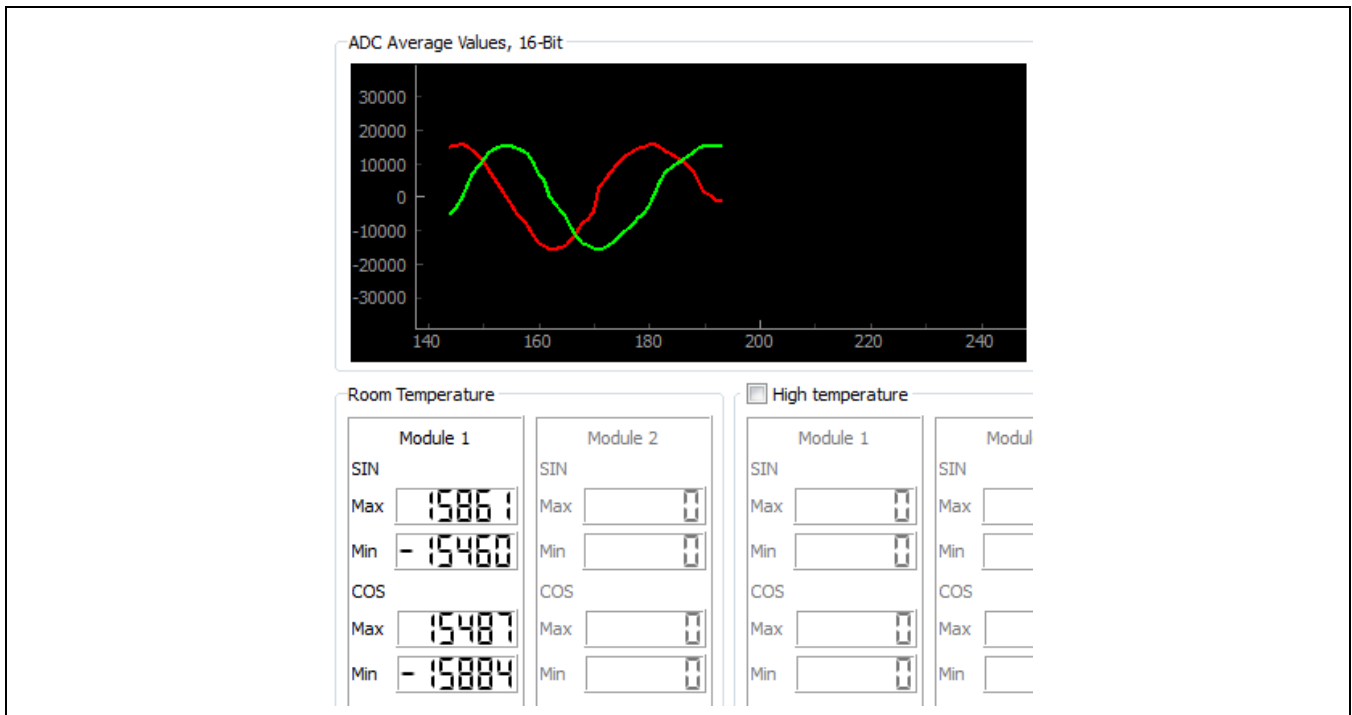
ADC Average Values, 16-Bit

30000
20000
10000
0
-10000
-20000
-30000

140 160 180 200 220 240

Room Temperature

Module 1
SIN
Max 15861
Min -15460
COS
Max 15487
Min -15884

Module 2
SIN
Max 0
Min 0
COS
Max 0
Min 0

High temperature

Module 1
SIN
Max 0
Min 0
COS
Max 0
Min 0

Modul
SIN
Max
Min
COS
Max
Min